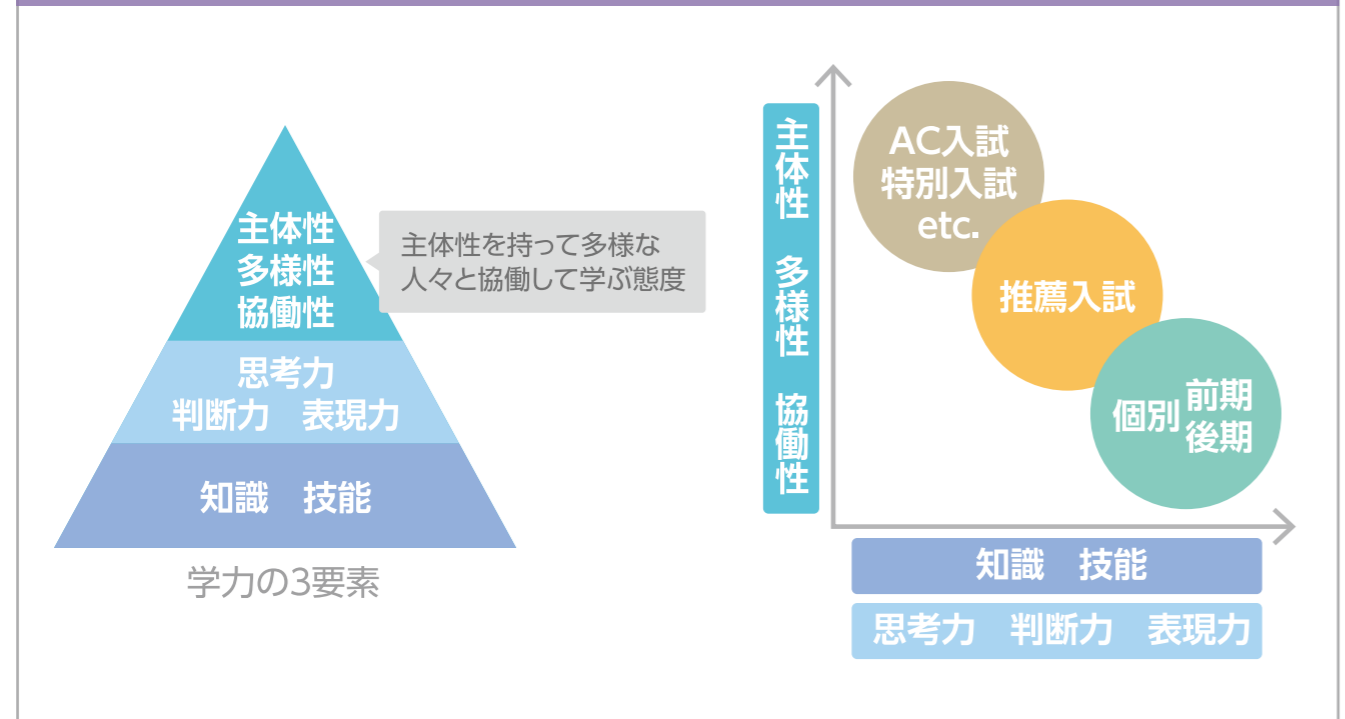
主体性
多様性
協働性

主体性を持って多様な人々と協働して学ぶ態度

思考力
判断力　表現力

知識　技能

学力の3要素

主体性　多様性　協働性

AC入試
特別入試
etc.

推薦入試

個別 前期
後期

知識　技能

思考力　判断力　表現力